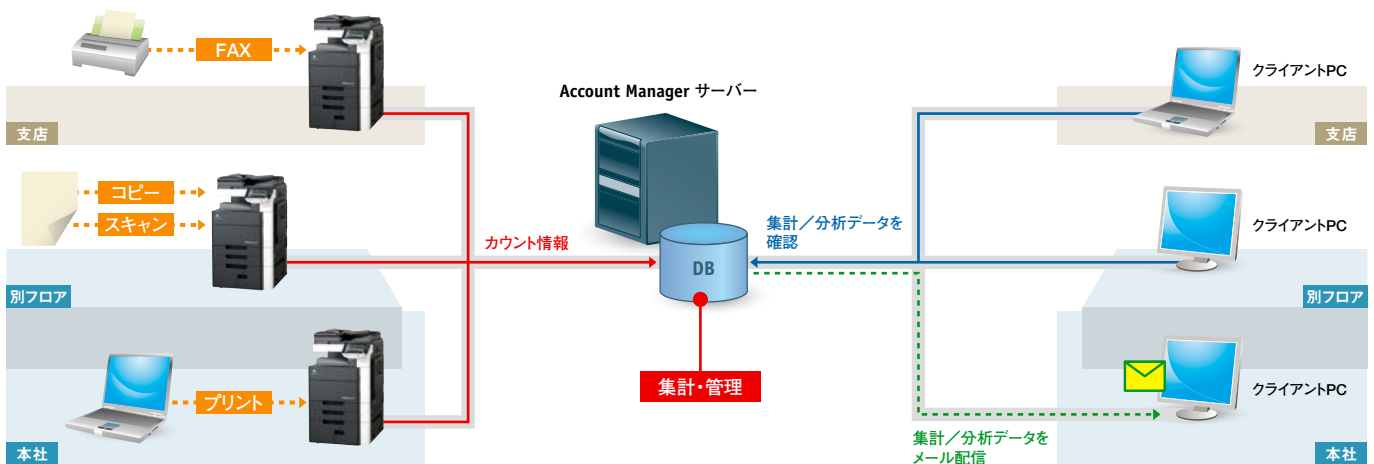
FAX

支店

コピー

スキャン

別フロア

プリント

本社

Account Manager サーバー

カウント情報

DB

集計・管理

集計／分析データを確認

集計／分析データをメール配信

クライアントPC

支店

クライアントPC

別フロア

クライアントPC

本社